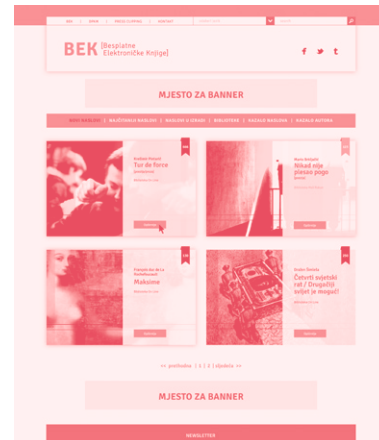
BEK [Besplatne Elektroničke Knjige]

MJESTO ZA BANNER

Tur de force

Nikad nije pisao pogo

Makome

Četvrti svjetski rat / Drugačiji svijet je moguć!

<< prethodna | 1 | 2 | sljedeća >>

MJESTO ZA BANNER

NEWSLETTER